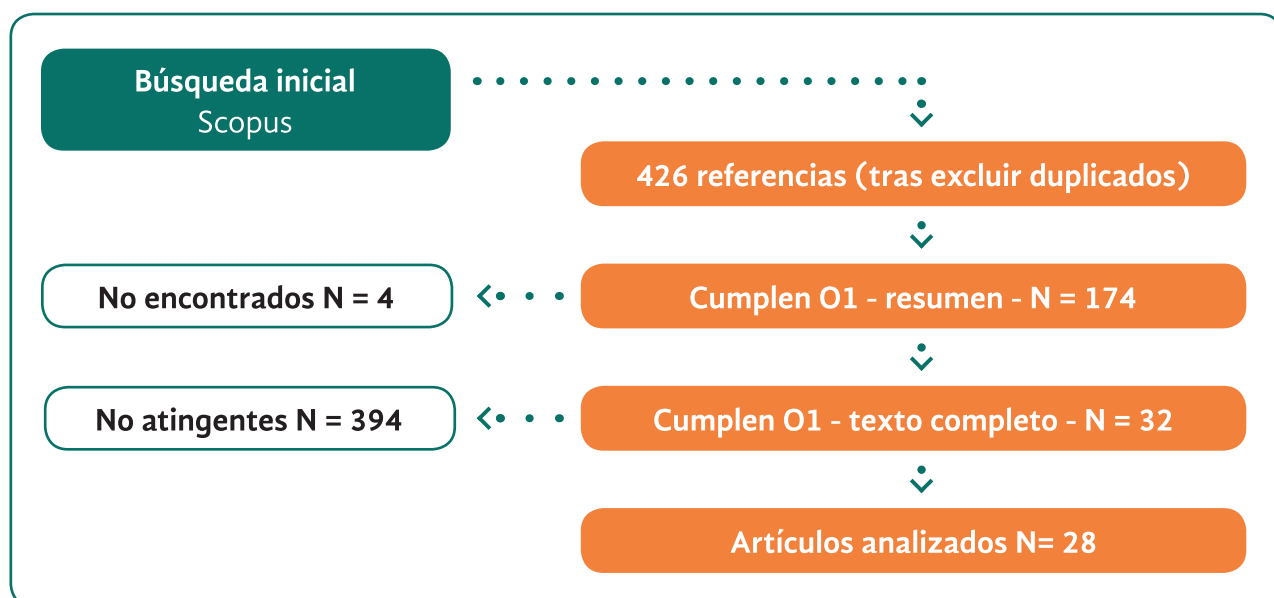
Búsqueda inicial
Scopus

426 referencias (tras excluir duplicados)

No encontrados N = 4

Cumplen O1 - resumen - N = 174

No atingentes N = 394

Cumplen O1 - texto completo - N = 32

Artículos analizados N= 28